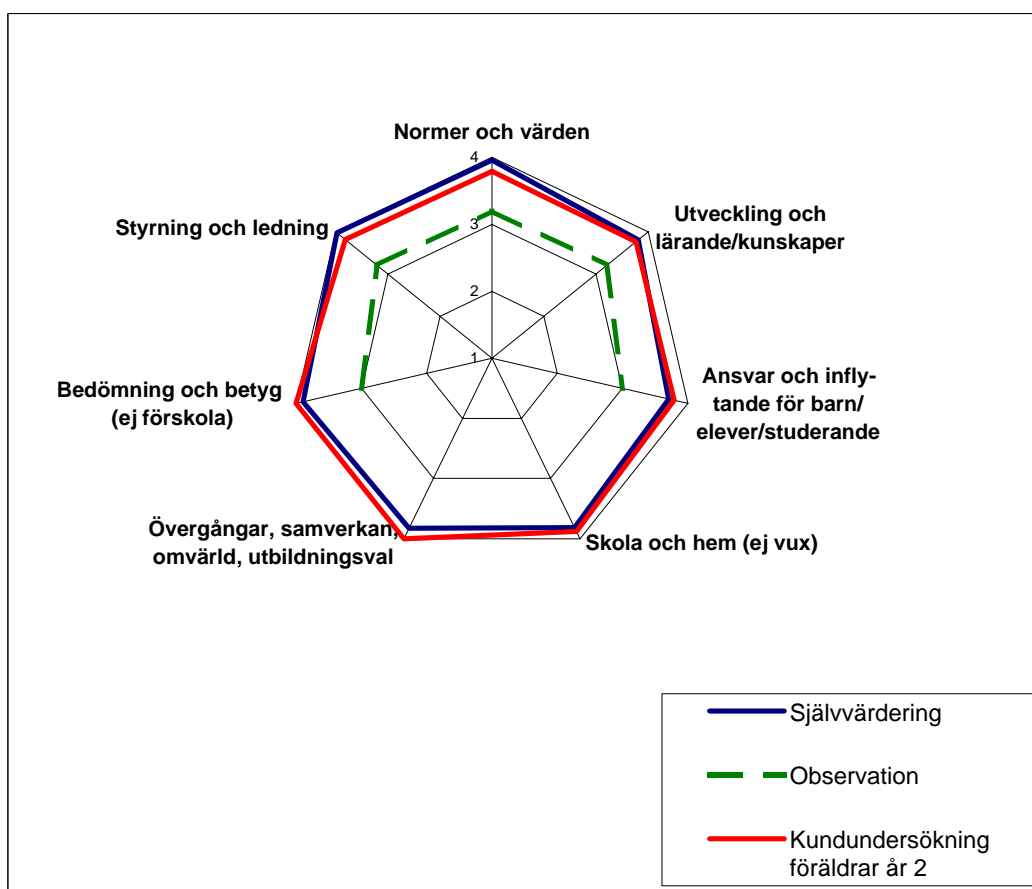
Normer och värden

4

3

2

1

Utveckling och lärande/kunskaper

Ansvar och inflytande för barn/ elever/studerande

Skola och hem (ej vux)

Övergångar, samverkan, omvärld, utbildningsval

Bedömning och betyg (ej förskola)

Styrning och ledning

Självvärdering

Observation

Kundundersökning föräldrar år 2